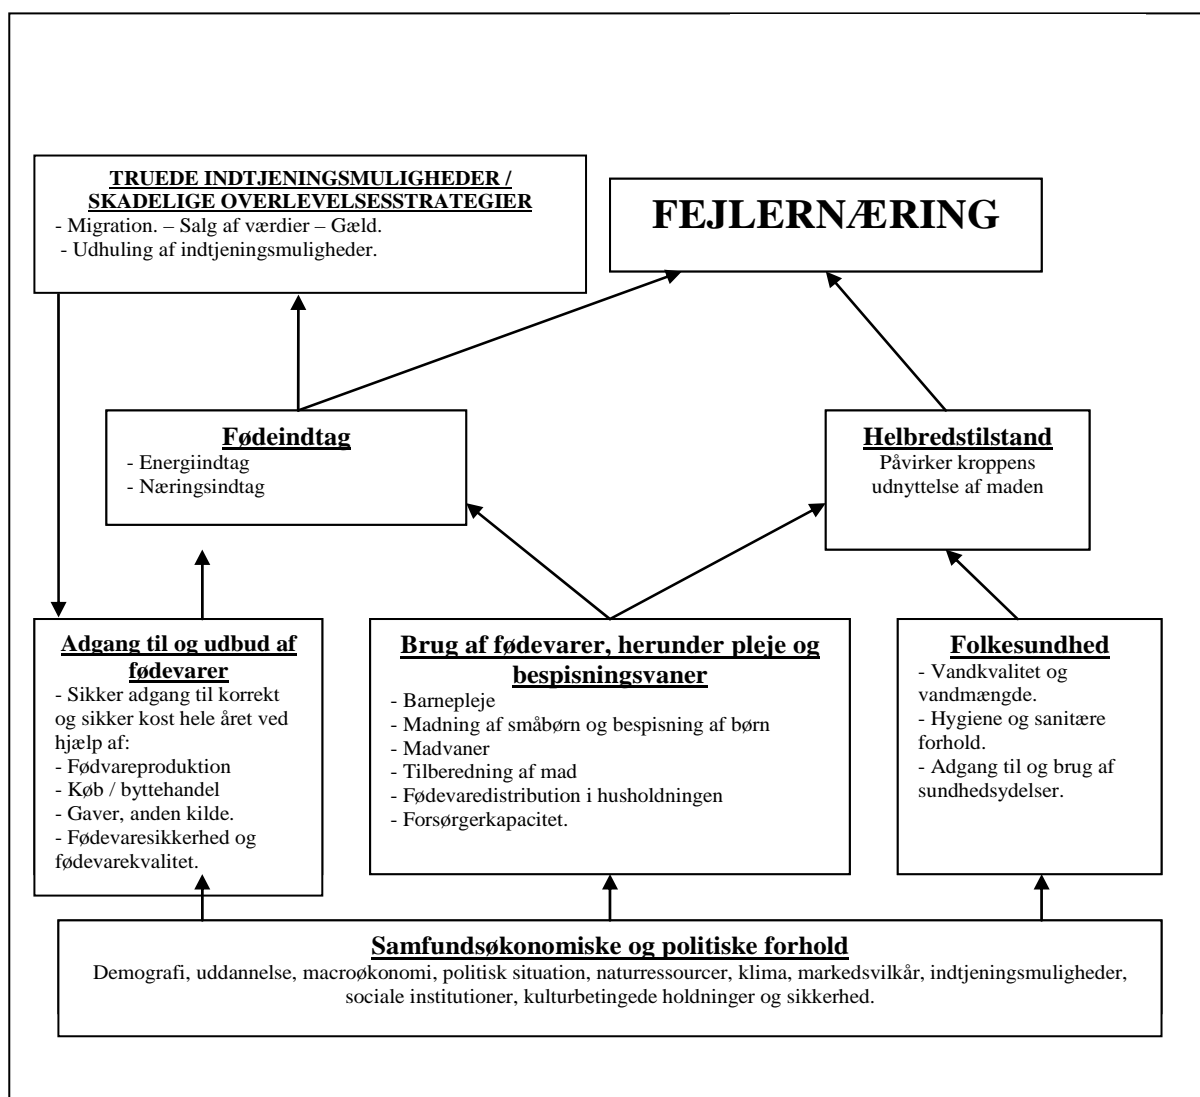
TRUEDE INDTJENINGSMULIGHEDER / SKADELIGE OVERLEVELSESSTRATEGIER
- Migration. – Salg af værdier – Gæld.
- Udhuling af indtjeningsmuligheder.

FEJLERNÆRING

Fødeindtag
- Energiindtag
- Næringsindtag

Helbredstilstand
Påvirker kroppens udnyttelse af maden

Adgang til og udbud af fødevarer
- Sikker adgang til korrekt og sikker kost hele året ved hjælp af:
- Fødvareproduktion
- Køb / byttehandel
- Gaver, anden kilde.
- Fødevaresikkerhed og fødevarekvalitet.

Brug af fødevarer, herunder pleje og bespisningsvaner
- Barnepleje
- Madning af småbørn og bespisning af børn
- Madvaner
- Tilberedning af mad
- Fødevaredistribution i husholdningen
- Forsørgerkapacitet.

Folkesundhed
- Vandkvalitet og vandmængde.
- Hygiene og sanitære forhold.
- Adgang til og brug af sundhedsydelser.

Samfundsøkonomiske og politiske forhold
Demografi, uddannelse, macroøkonomi, politisk situation, naturressourcer, klima, markedsvilkår, indtjeningsmuligheder, sociale institutioner, kulturbetingede holdninger og sikkerhed.